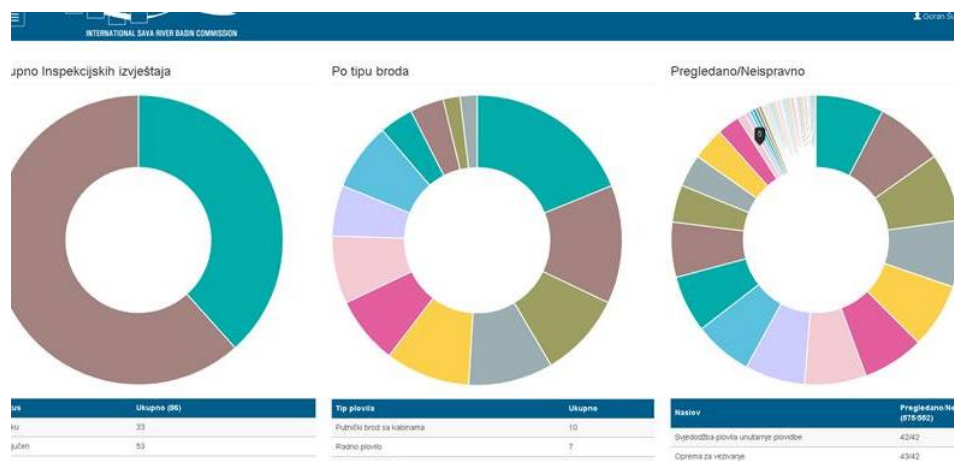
INTERNATIONAL SAVA RIVER BASIN COMMISSION

Goran S

upno Inspekcijskih izvještaja

Po tipu broda

Pregledano/Neispravno

| tus | Ukupno (86) |
|---|---|
| ku | 33 |
| jučen | 53 |

| Tip plovila | Ukupno |
|---|---|
| Putnički brod sa kabinama | 10 |
| Radno plovilo | 7 |

| Naslov | Pregledano/Ne (875/562) |
|---|---|
| Svjedodžba plovila unutarnje plovidbe | 42/42 |
| Oprema za vezivanje | 43/42 |